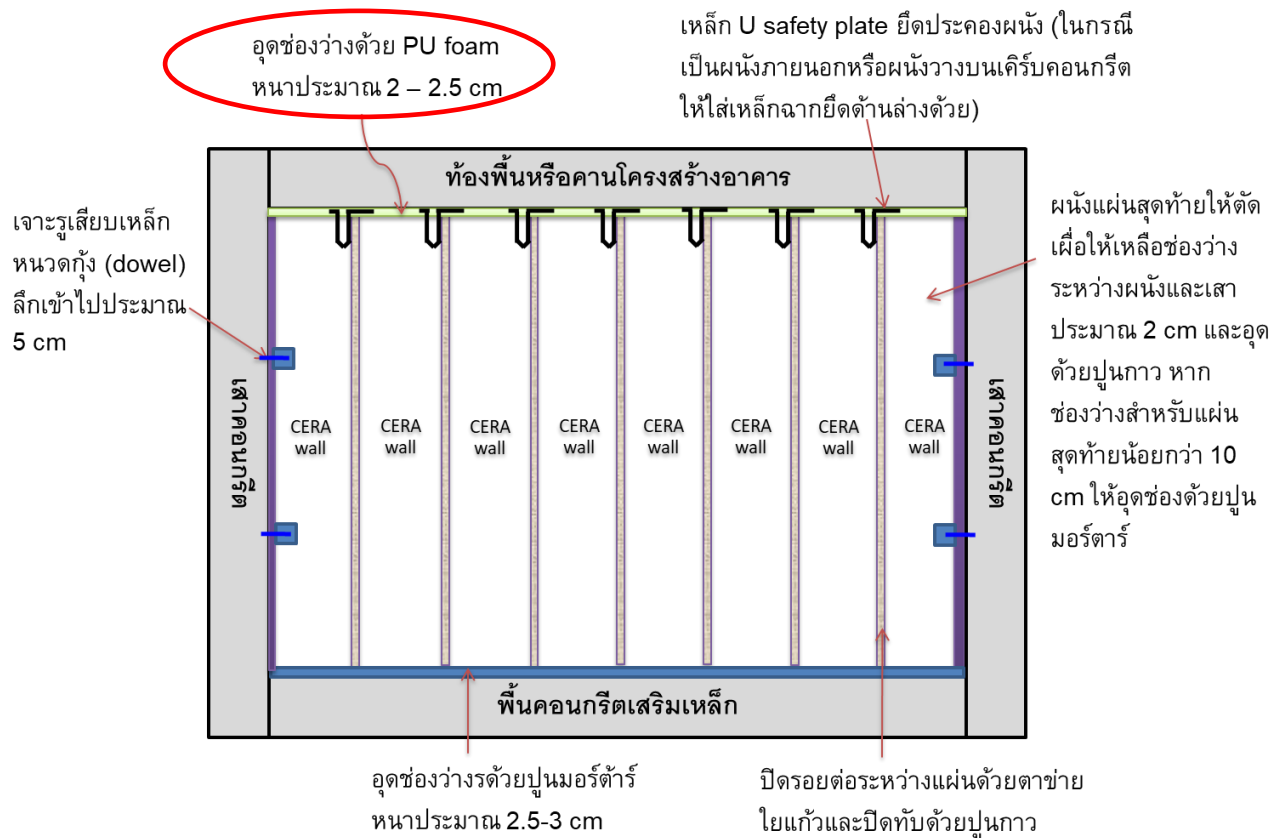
อุดช่องว่างด้วย PU foam หนาประมาณ 2 – 2.5 cm

เหล็ก U safety plate ยึดประคองผนัง (ในกรณีเป็นผนังภายนอกหรือผนังวางบนเคิร์บคอนกรีต ให้ใส่เหล็กฉากยึดด้านล่างด้วย)

ท้องพื้นหรือคานโครงสร้างอาคาร

เจาะรูเสียบเหล็กหนวดกุ้ง (dowel) ลึกเข้าไปประมาณ 5 cm

ผนังแผ่นสุดท้ายให้ตัดเผื่อให้เหลือช่องว่างระหว่างผนังและเสาประมาณ 2 cm และอุดด้วยปูนกาว หากช่องว่างสำหรับแผ่นสุดท้ายน้อยกว่า 10 cm ให้อุดช่องด้วยปูนมอร์ตาร์

เสาคอนกรีต

CERA wall

CERA wall

CERA wall

CERA wall

CERA wall

CERA wall

CERA wall

CERA wall

เสาคอนกรีต

พื้นคอนกรีตเสริมเหล็ก

อุดช่องว่างรด้วยปูนมอร์ต้าร์ หนาประมาณ 2.5-3 cm

ปิดรอยต่อระหว่างแผ่นด้วยตาข่ายใยแก้วและปิดทับด้วยปูนกาว